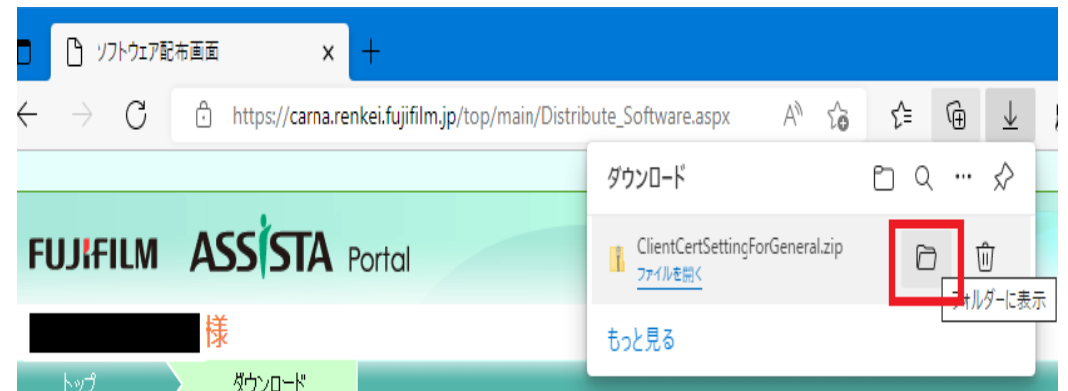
ソフトウェア配布画面

https://carna.renkei.fujifilm.jp/top/main/Distribute_Software.aspx

ダウンロード

ClientCertSettingForGeneral.zip
ファイルを開く

フォルダーに表示

もっと見る

FUJIFILM ASSISTA Portal

様

トップ
ダウンロード